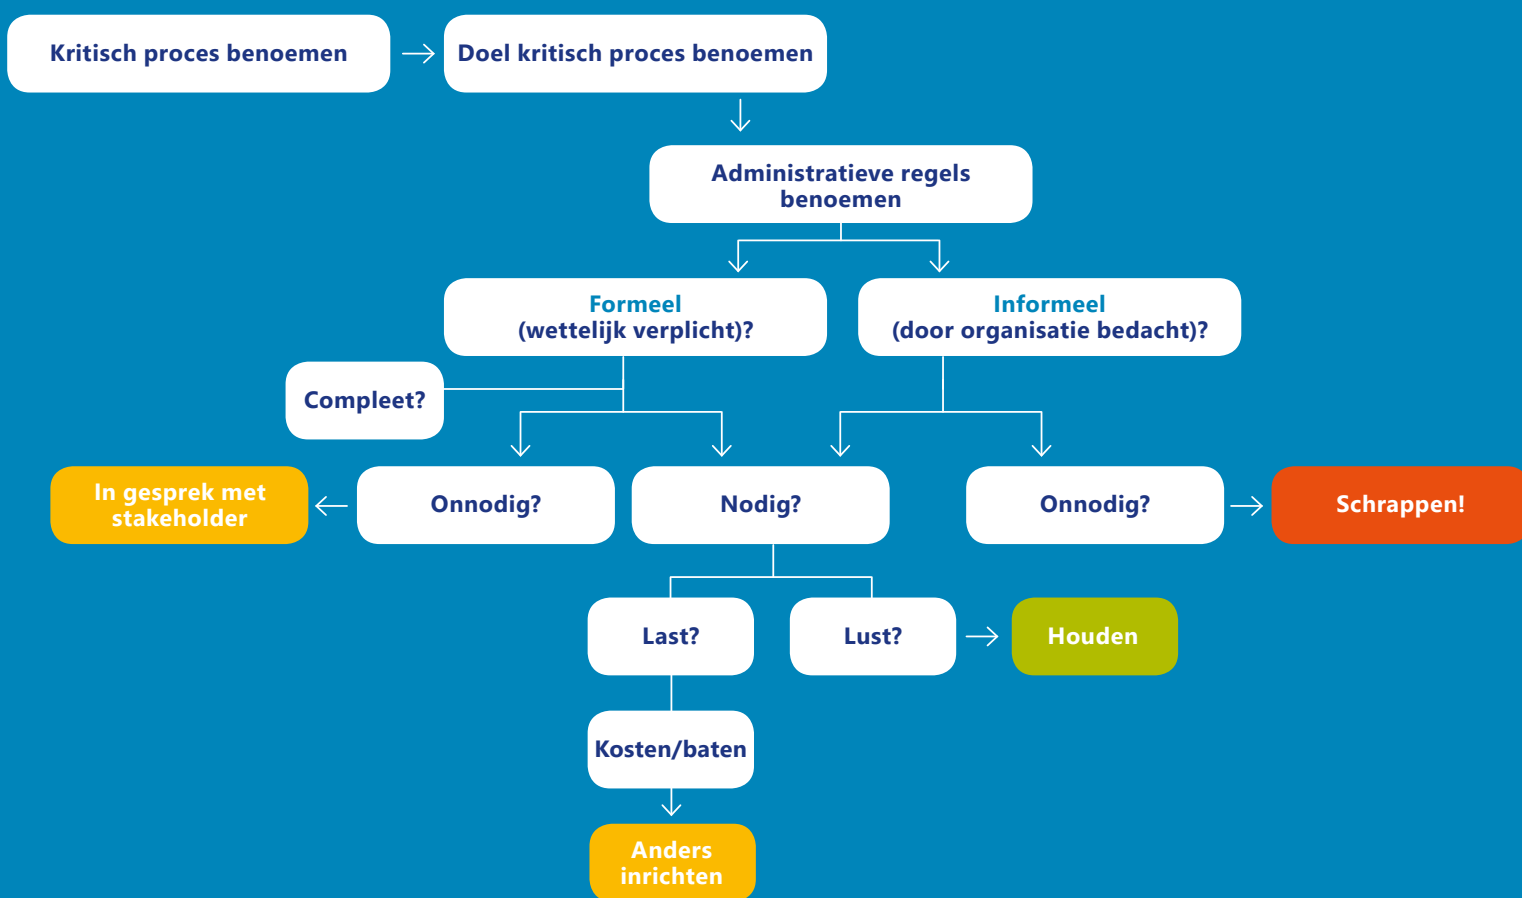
Kritisch proces benoemen

Doel kritisch proces benoemen

Administratieve regels benoemen

Formeel (wettelijk verplicht)?

Informeel (door organisatie bedacht)?

Compleet?

In gesprek met stakeholder

Onnodig?

Nodig?

Onnodig?

Schrappen!

Last?

Lust?

Houden

Kosten/baten

Anders inrichten